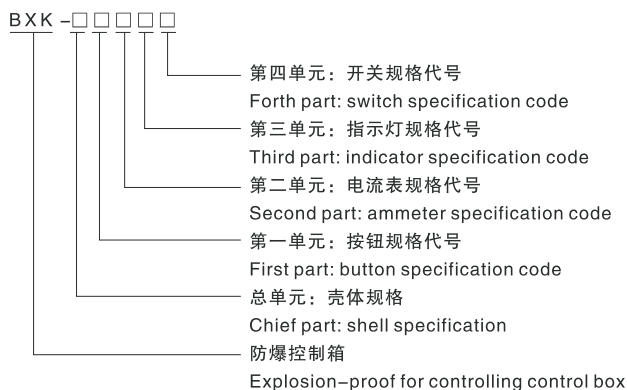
BXK-□□□□□

第四单元：开关规格代号
Forth part: switch specification code
第三单元：指示灯规格代号
Third part: indicator specification code
第二单元：电流表规格代号
Second part: ammeter specification code
第一单元：按钮规格代号
First part: button specification code
总单元：壳体规格
Chief part: shell specification
防爆控制箱
Explosion-proof for controlling control box